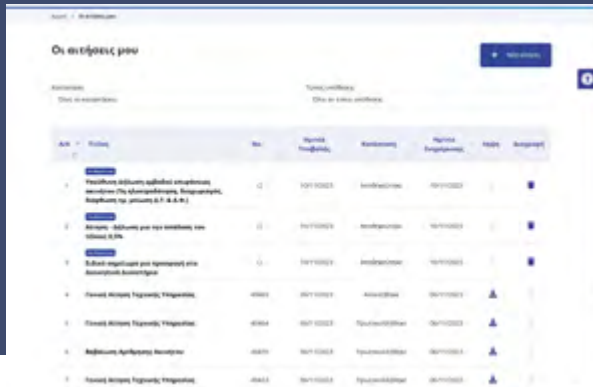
Αρχική / Οι αιτήσεις μου

Οι αιτήσεις μου

+ Νέα αίτηση

Κατάσταση
Όλες οι καταστάσεις

Τύπος αίτησης
Όλοι οι τύποι αιτήσεων

| Α/Α | Τύπος | Αρ. | Ημ/νία Υποβολής | Κατάσταση | Ημ/νία Ενημέρωσης | Λήψη | Διαγραφή |
|---|---|---|---|---|---|---|---|
| 1 | Υπεύθυνη δήλωση ειδικού επαγγελματικού λογαριασμού (Τα ηλεκτρονικά προϊόντα, διαχειρισμός, διορθώσεις τιμ. μελέτης Δ.Τ. & Δ.Φ.) | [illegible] | 10/11/2023 | Αποθηκευμένη | 10/11/2023 | | |
| 2 | Αίτηση - Δήλωση για την επιδότηση του τόκου 0,5% | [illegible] | 10/11/2023 | Αποθηκευμένη | 10/11/2023 | | |
| 3 | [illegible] | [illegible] | 10/11/2023 | Αποθηκευμένη | 10/11/2023 | | |
| 4 | Γενική Αίτηση Τεχνικής Υποστήριξης | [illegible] | 06/11/2023 | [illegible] | 06/11/2023 | | |
| 5 | Γενική Αίτηση Τεχνικής Υποστήριξης | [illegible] | 06/11/2023 | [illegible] | 06/11/2023 | | |
| 6 | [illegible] | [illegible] | 06/11/2023 | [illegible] | 06/11/2023 | | |
| 7 | Γενική Αίτηση Τεχνικής Υποστήριξης | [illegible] | 06/11/2023 | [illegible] | 06/11/2023 | | |